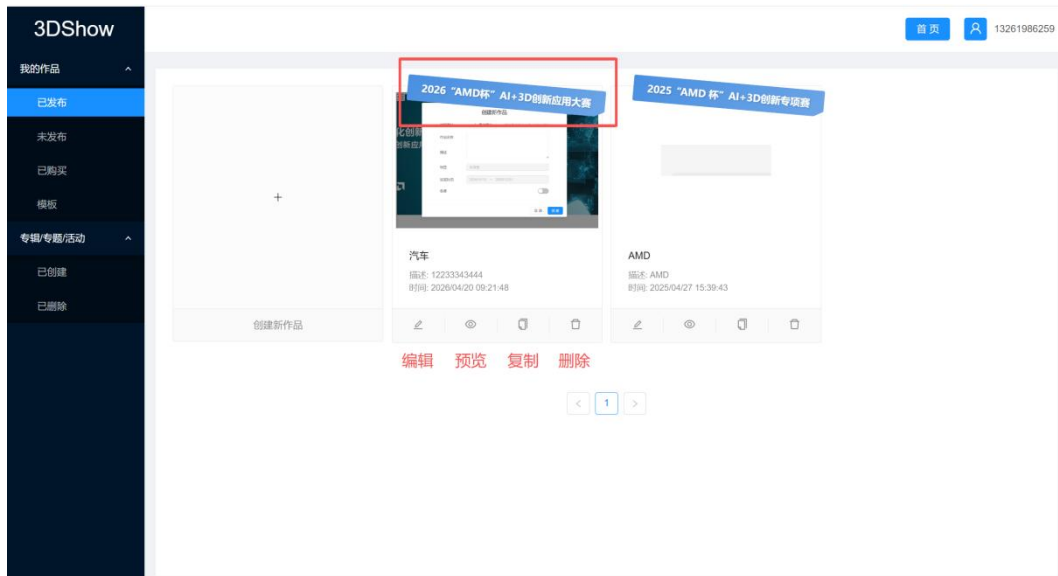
3DShow

我的作品

已发布

未发布

已购买

模板

专辑/专题/活动

已创建

已删除

首页

13261986259

+

创建新作品

2026 "AMD杯" AI+3D创新应用大赛

创建新作品

汽车

描述: 12233343444

时间: 2026/04/20 09:21:48

2025 "AMD 杯" AI+3D创新专项赛

AMD

描述: AMD

时间: 2025/04/27 15:39:43

编辑 预览 复制 删除

< 1 >